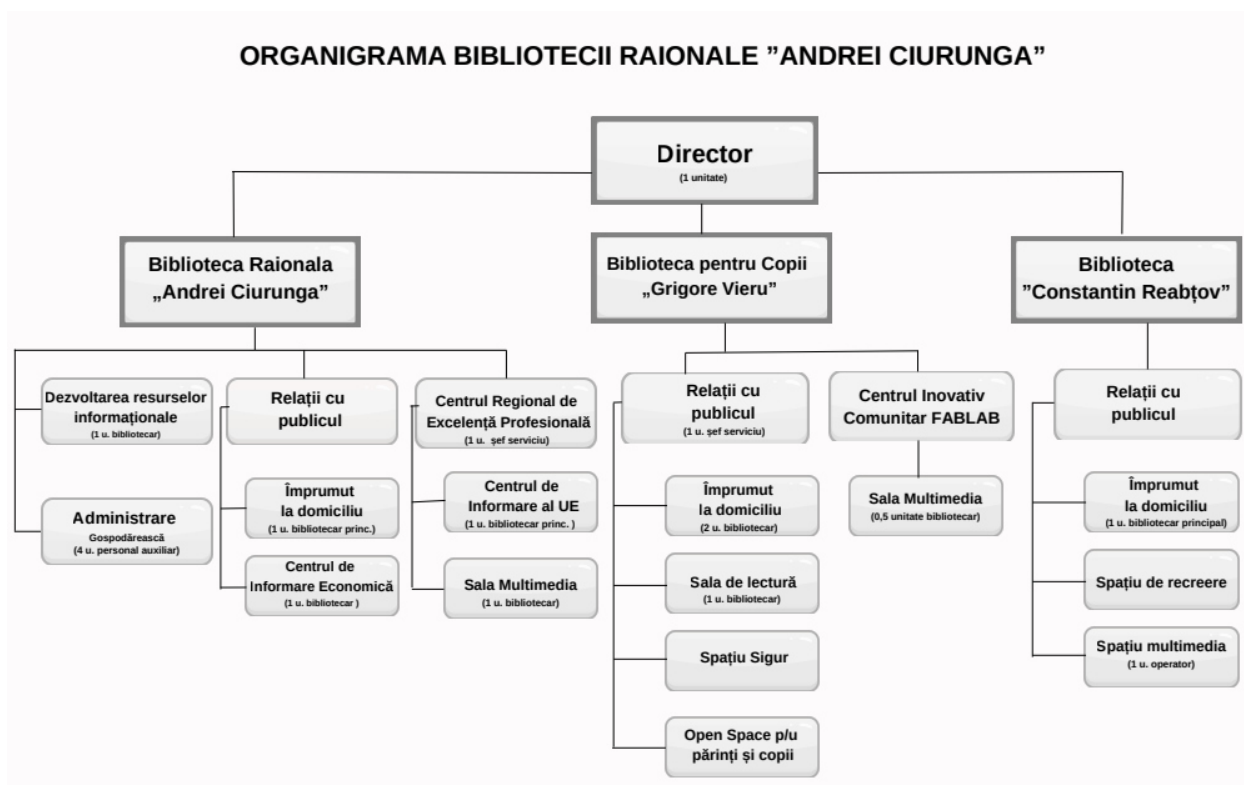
ORGANIGRAMA BIBLIOTECII RAIONALE ”ANDREI CIURUNGA”

Director
(1 unitate)

Biblioteca Raionala „Andrei Ciurunga”

Biblioteca pentru Copii „Grigore Vieru”

Biblioteca ”Constantin Reabțov”

Dezvoltarea resurselor informaționale
(1 u. bibliotecar)

Administrare
Gospodărească
(4 u. personal auxiliar)

Relații cu publicul

Împrumut la domiciliu
(1 u. bibliotecar princ.)

Centrul de Informare Economică
(1 u. bibliotecar )

Centrul Regional de Excelență Profesională
(1 u. șef serviciu)

Centrul de Informare al UE
(1 u. bibliotecar princ. )

Sala Multimedia
(1 u. bibliotecar)

Relații cu publicul
(1 u. șef serviciu)

Împrumut la domiciliu
(2 u. bibliotecar)

Sala de lectură
(1 u. bibliotecar)

Spațiu Sigur

Open Space p/u părinți și copii

Centrul Inovativ Comunitar FABLAB

Sala Multimedia
(0,5 unitate bibliotecar)

Relații cu publicul

Împrumut la domiciliu
(1 u. bibliotecar principal)

Spațiu de recreere

Spațiu multimedia
(1 u. operator)